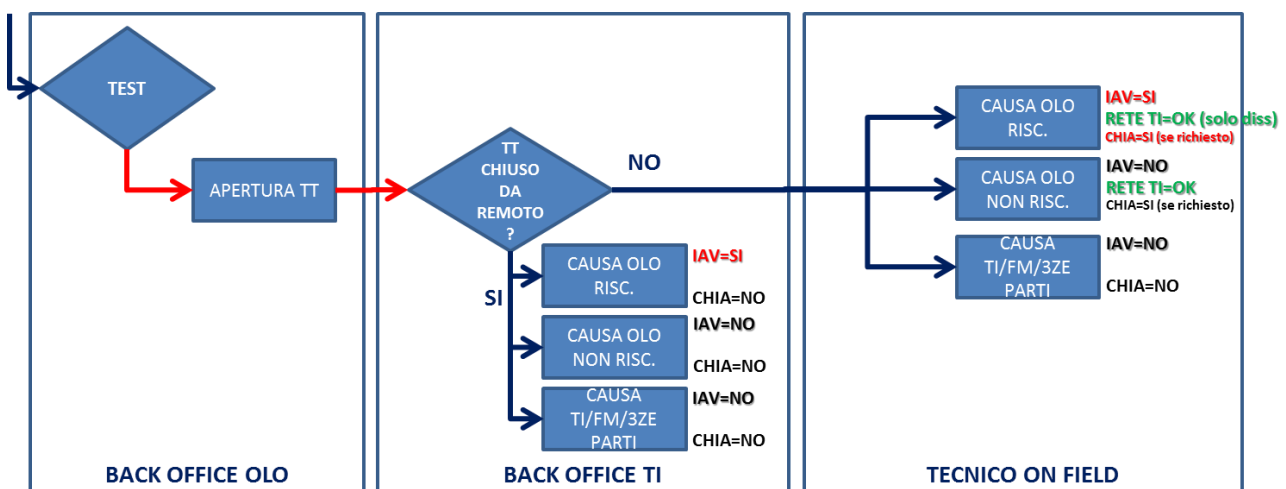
TEST

APERTURA TT

BACK OFFICE OLO

TT CHIUSO DA REMOTO ?

NO

SI

CAUSA OLO RISC.

IAV=SI

CHIA=NO

CAUSA OLO NON RISC.

IAV=NO

CHIA=NO

CAUSA TI/FM/3ZE PARTI

IAV=NO

CHIA=NO

BACK OFFICE TI

CAUSA OLO RISC.

IAV=SI

RETE TI=OK (solo diss)

CHIA=SI (se richiesto)

CAUSA OLO NON RISC.

IAV=NO

RETE TI=OK

CHIA=SI (se richiesto)

CAUSA TI/FM/3ZE PARTI

IAV=NO

CHIA=NO

TECNICO ON FIELD